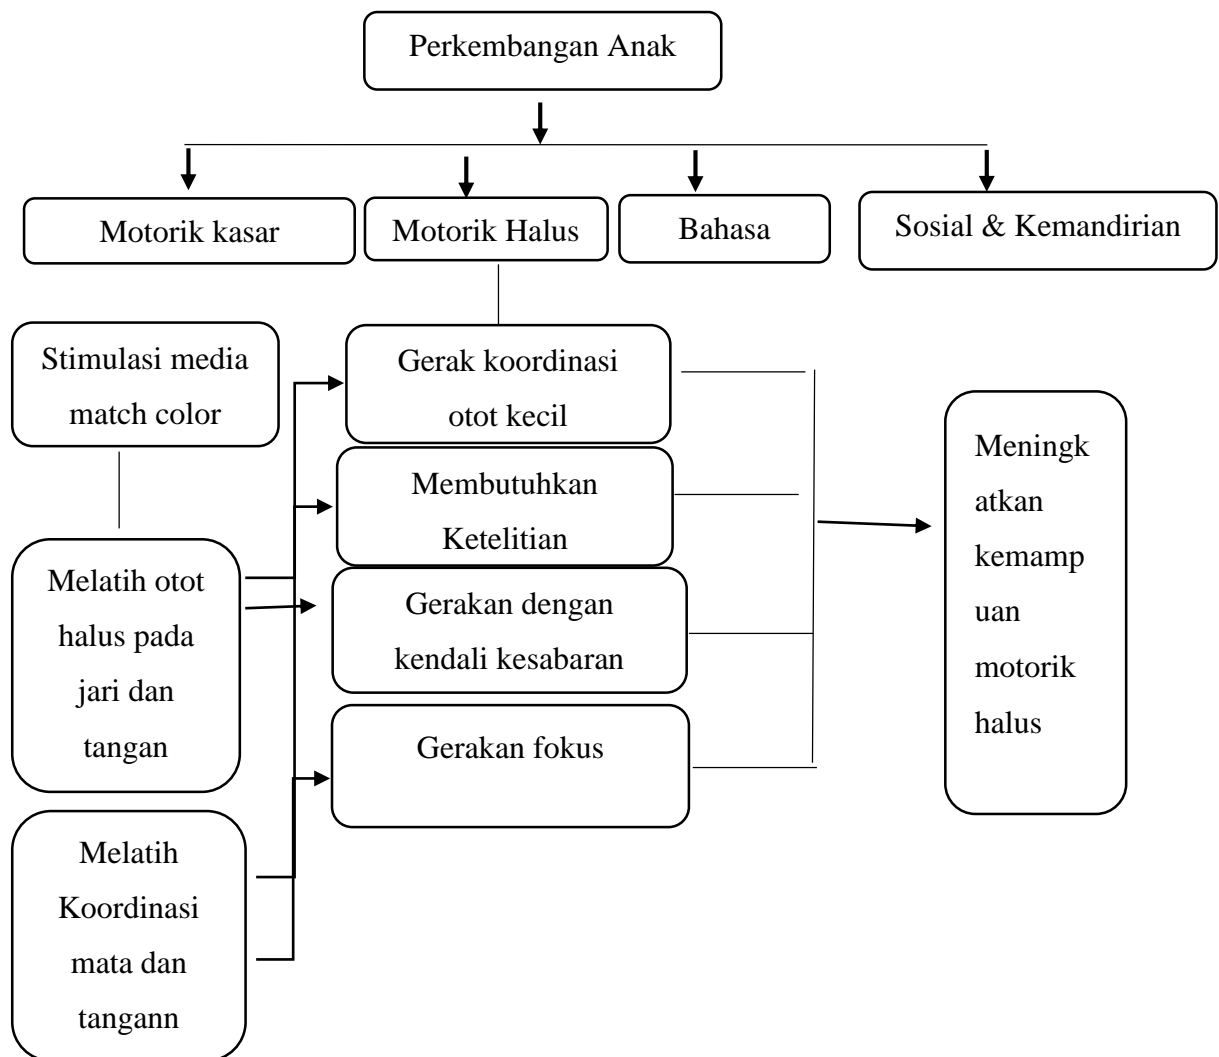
Perkembangan Anak

Motorik kasar

Motorik Halus

Bahasa

Sosial & Kemandirian

Stimulasi media match color

Melatih otot halus pada jari dan tangan

Melatih Koordinasi mata dan tangann

Gerak koordinasi otot kecil

Membutuhkan Ketelitian

Gerakan dengan kendali kesabaran

Gerakan fokus

Meningk atkan kemamp uan motorik halus